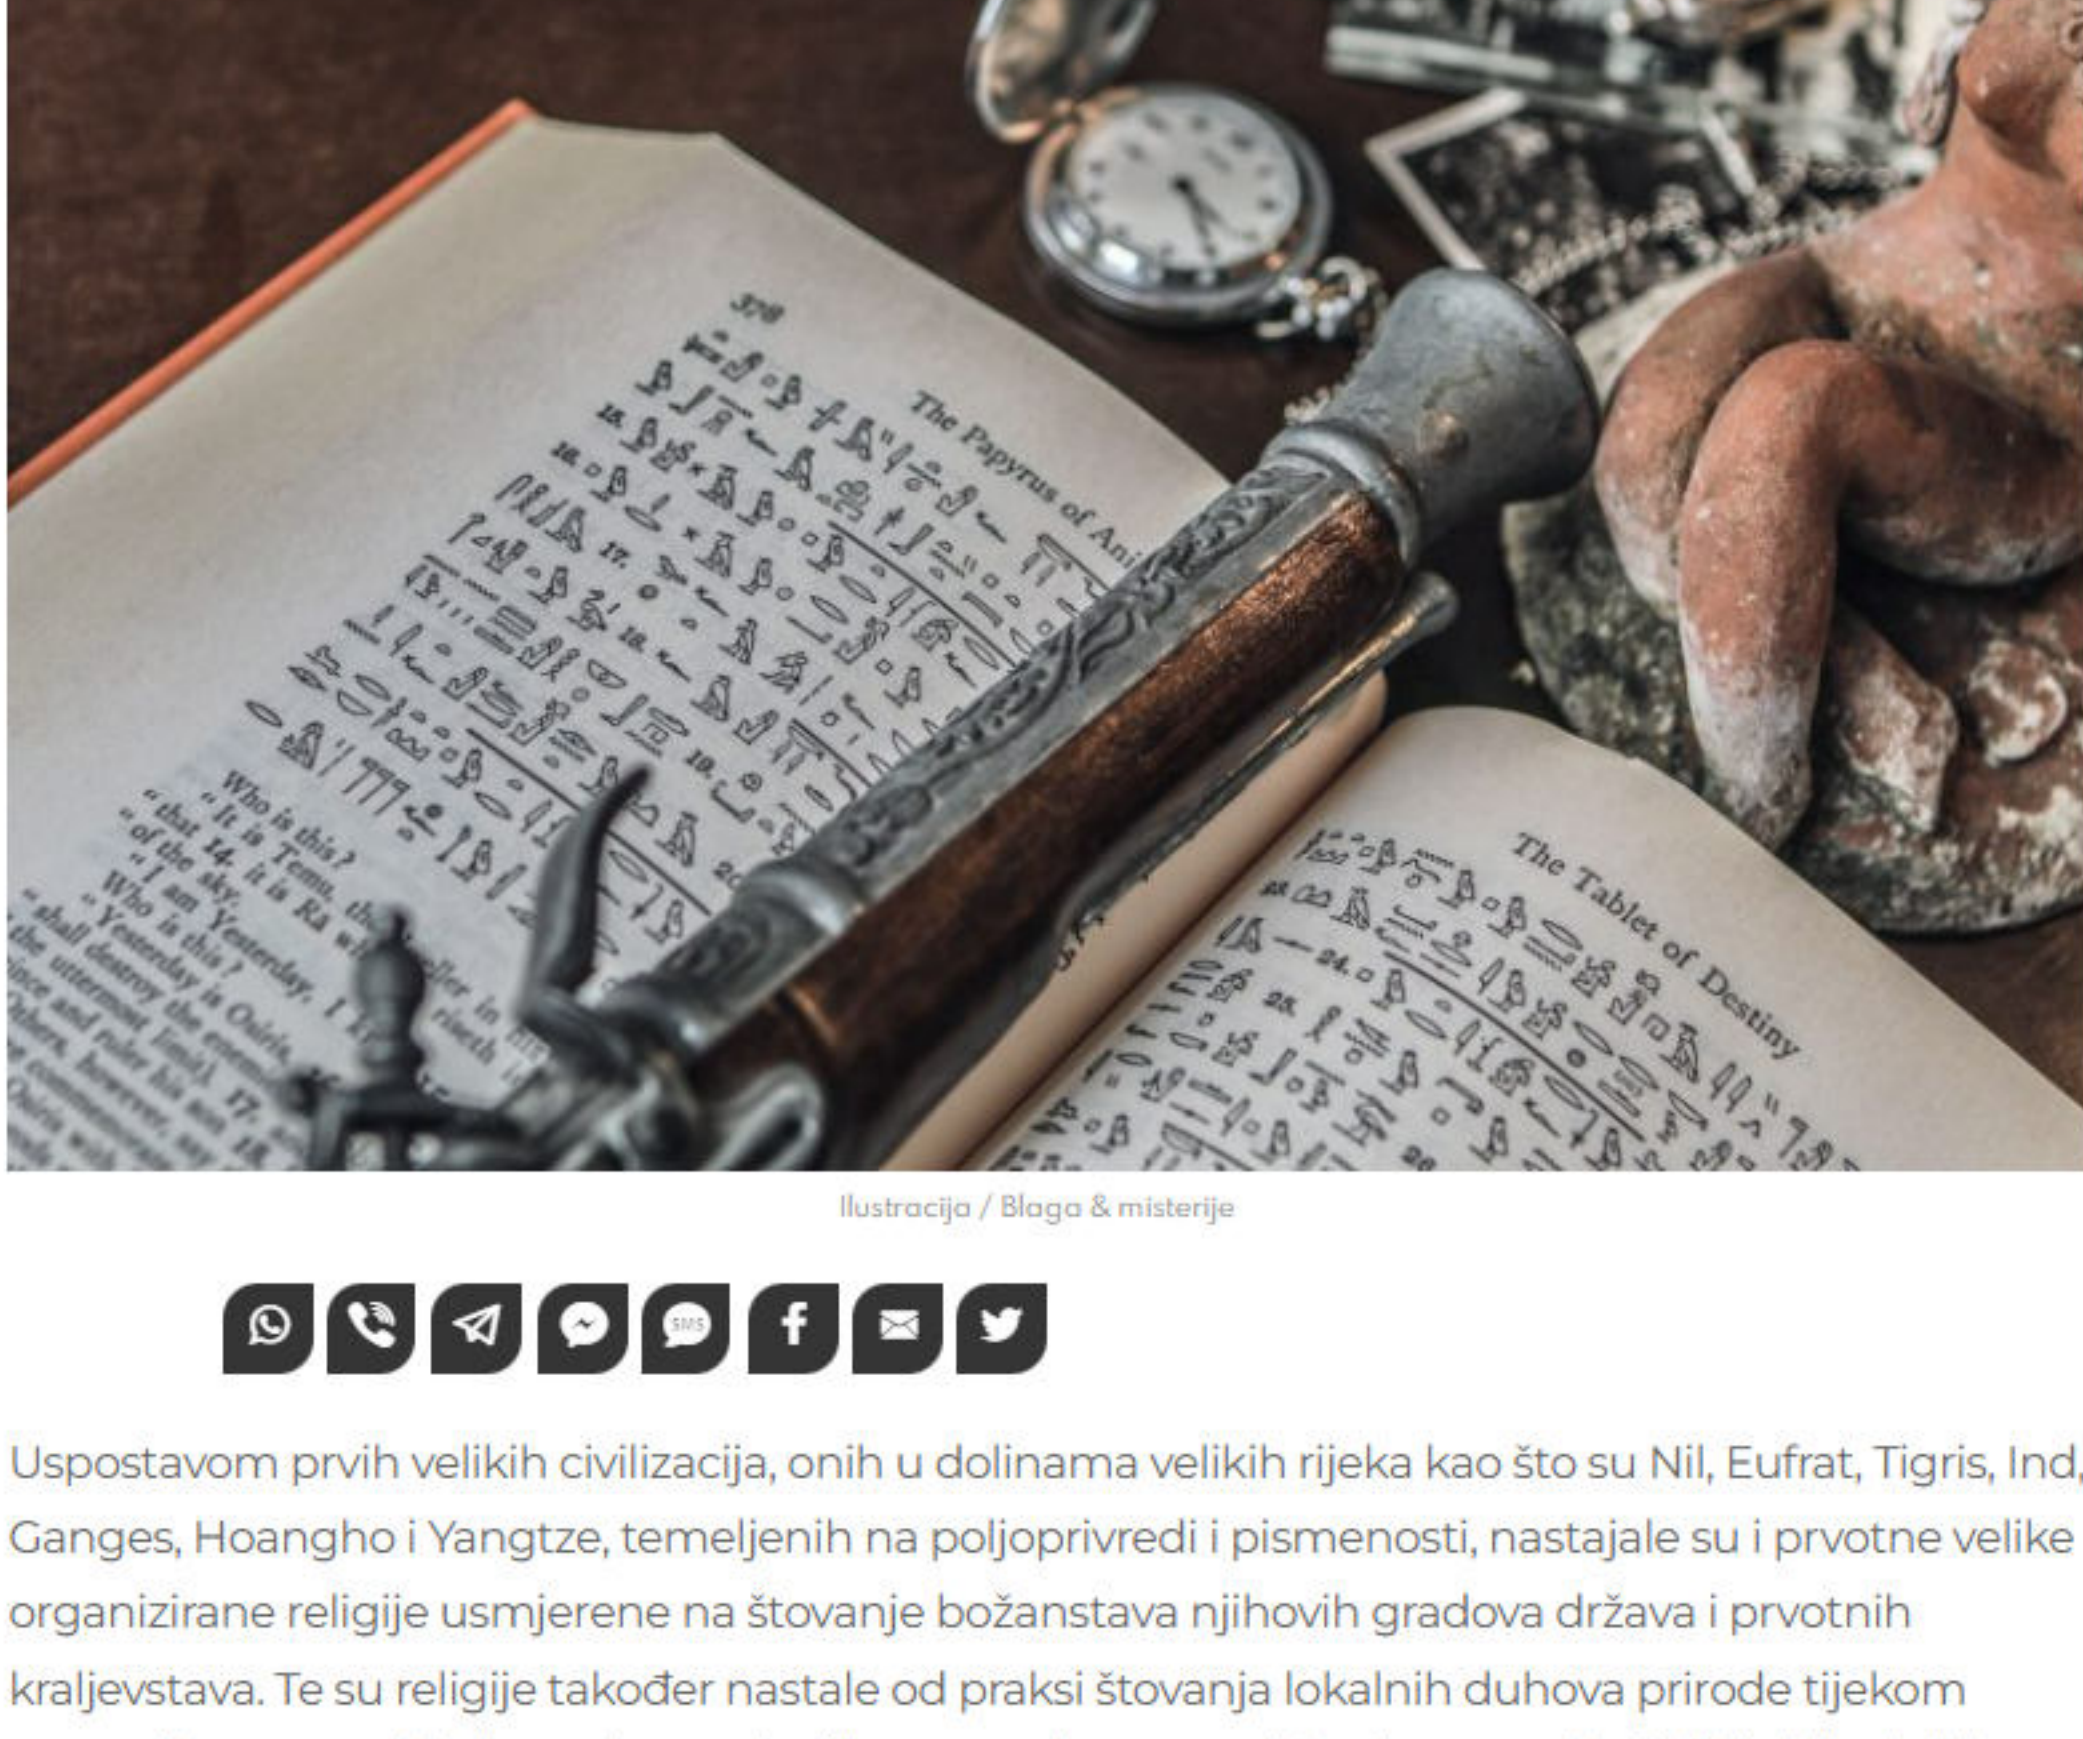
378

The Papyrus of Ani

Who is this?
"It is Temu, the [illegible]
"that 14. it is Ra w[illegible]
"of the sky.
"I am Yesterday, I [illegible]
Who is this?
"Yesterday is Osiris, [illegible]
"shall destroy the enem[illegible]
the uttermost limit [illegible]
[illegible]

The Tablet of Destiny

Ilustracija / Blago & misterije

SMS

Uspostavom prvih velikih civilizacija, onih u dolinama velikih rijeka kao što su Nil, Eufrat, Tigris, Ind, Ganges, Hoangho i Yangtze, temeljenih na poljoprivredi i pismenosti, nastajale su i prvotne velike organizirane religije usmjerene na štovanje božanstava njihovih gradova država i prvotnih kraljevstava. Te su religije također nastale od praksi štovanja lokalnih duhova prirode tijekom